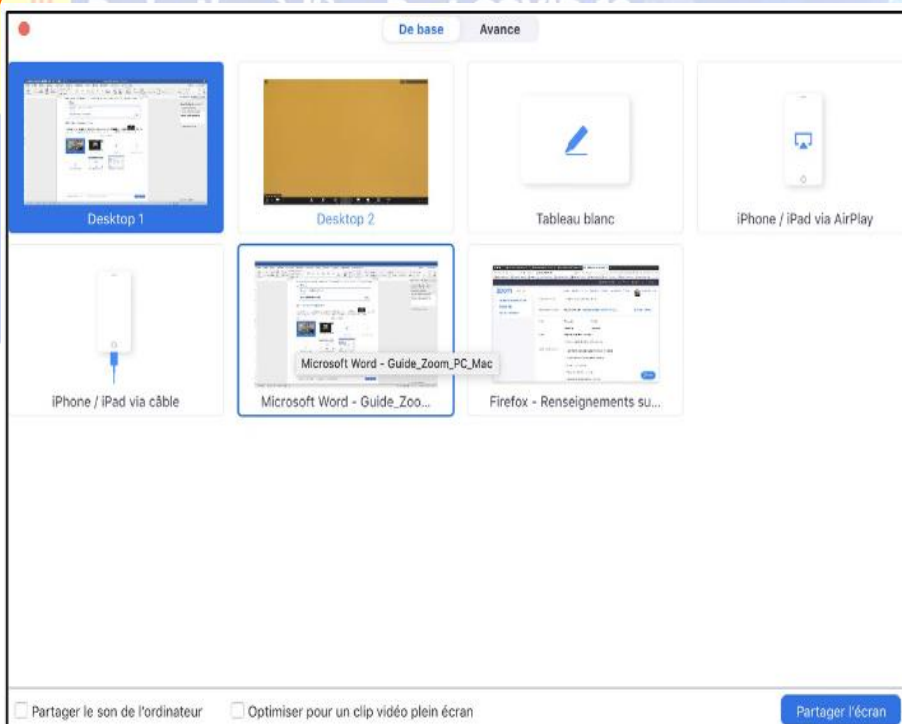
De base
Avancé

Desktop 1
Desktop 2
Tableau blanc
iPhone / iPad via AirPlay

iPhone / iPad via câble
Microsoft Word - Guide_Zoom_PC_Mac
Microsoft Word - Guide_Zoo...
Firefox - Renseignements su...

Partager le son de l'ordinateur
Optimiser pour un clip vidéo plein écran
Partager l'écran